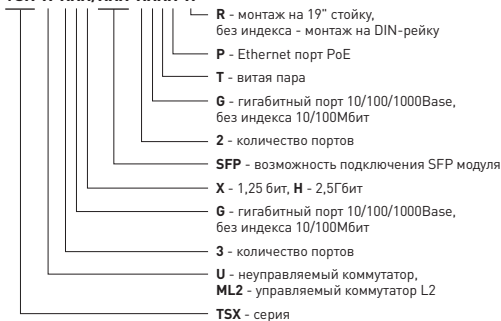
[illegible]

**R** - монтаж на 19" стойку, без индекса - монтаж на DIN-рейку

**P** - Ethernet порт PoE

**T** - витая пара

**G** - гигабитный порт 10/100/1000Base, без индекса 10/100Мбит

**2** - количество портов

**SFP** - возможность подключения SFP модуля

**X** - 1,25 бит, **H** - 2,5Гбит

**G** - гигабитный порт 10/100/1000Base, без индекса 10/100Мбит

**3** - количество портов

**U** - неуправляемый коммутатор, **ML2** - управляемый коммутатор L2

**TSX** - серия